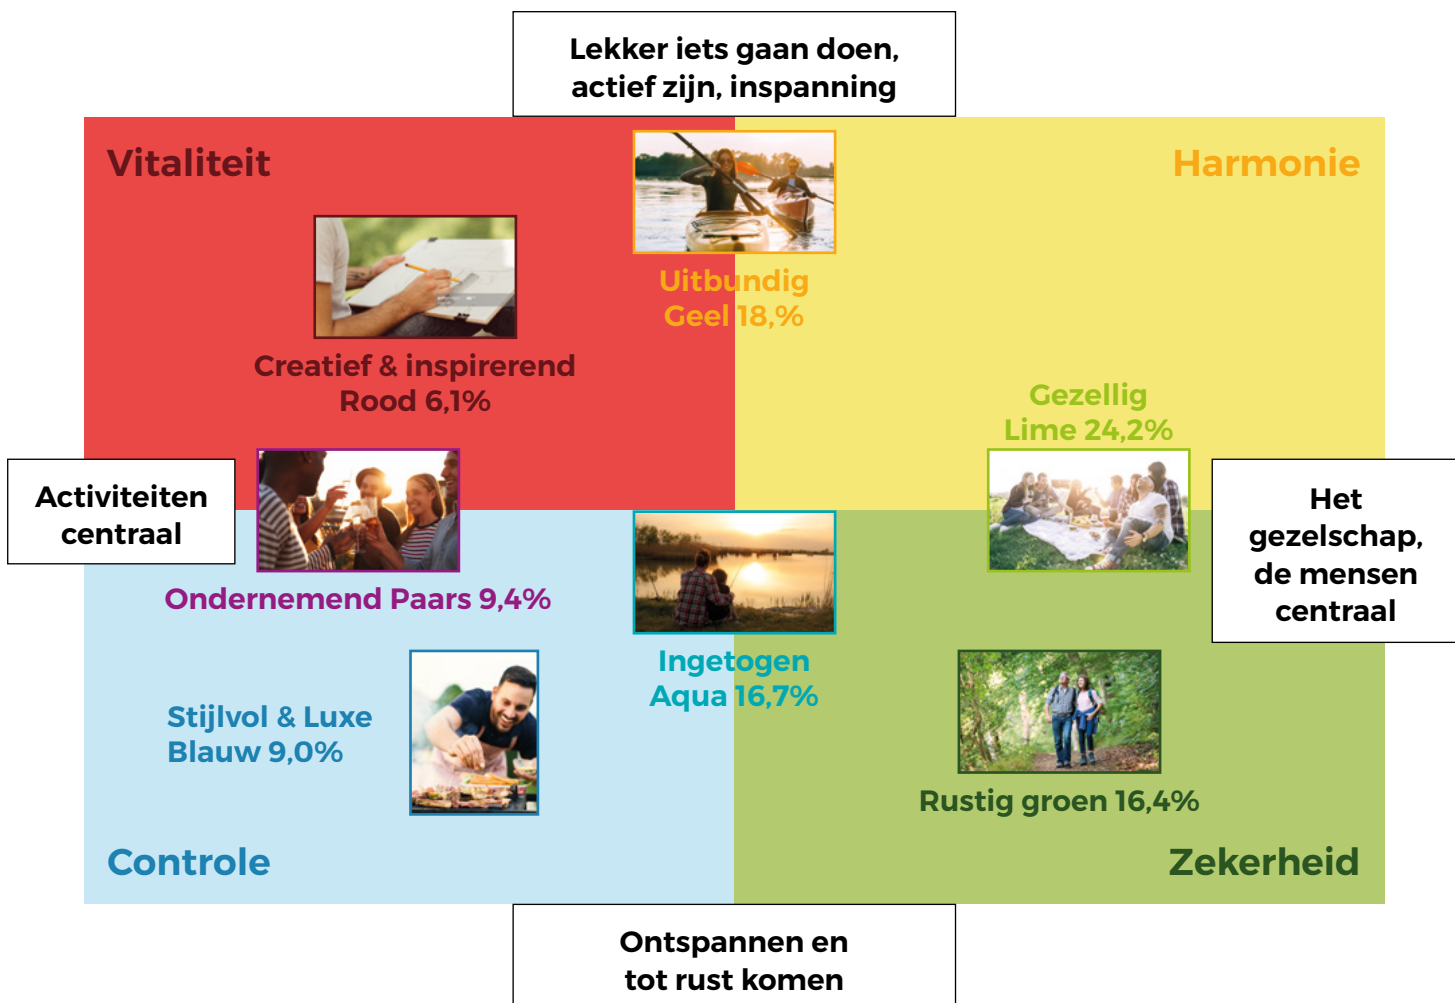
Lekker iets gaan doen, actief zijn, inspanning

Vitaliteit

Harmonie

Uitbundig
Geel 18,%

Creatief & inspirerend
Rood 6,1%

Gezellig
Lime 24,2%

Activiteiten centraal

Het gezelschap, de mensen centraal

Ondernemend Paars 9,4%

Ingetogen
Aqua 16,7%

Stijlvol & Luxe
Blauw 9,0%

Rustig groen 16,4%

Controle

Zekerheid

Ontspannen en tot rust komen